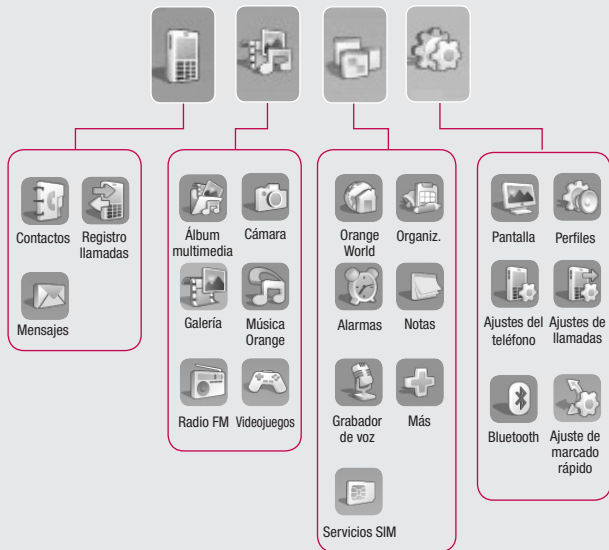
Contactos
Registro llamadas
Mensajes

Álbum multimedia
Cámara
Galería
Música Orange
Radio FM
Videojuegos

Orange World
Organiz.
Alarmas
Notas
Grabador de voz
Más
Servicios SIM

Pantalla
Perfiles
Ajustes del teléfono
Ajustes de llamadas
Bluetooth
Ajuste de marcado rápido